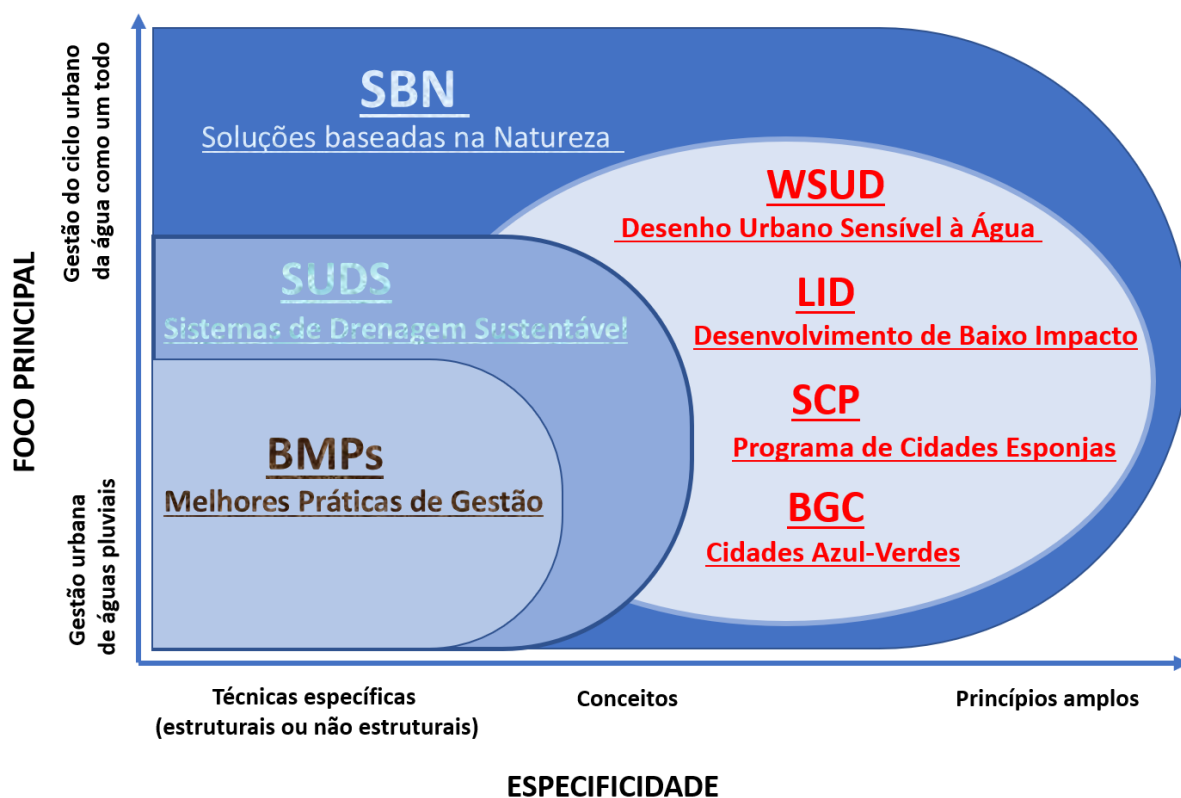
FOCO PRINCIPAL

Gestão do ciclo urbano da água como um todo

Gestão urbana de águas pluviais

SBN
Soluções baseadas na Natureza

WSUD
Desenho Urbano Sensível à Água

LID
Desenvolvimento de Baixo Impacto

SCP
Programa de Cidades Esponjas

BGC
Cidades Azul-Verdes

SUDS
Sistemas de Drenagem Sustentável

BMPs
Melhores Práticas de Gestão

Técnicas específicas (estruturais ou não estruturais)

Conceitos

Princípios amplos

ESPECIFICIDADE